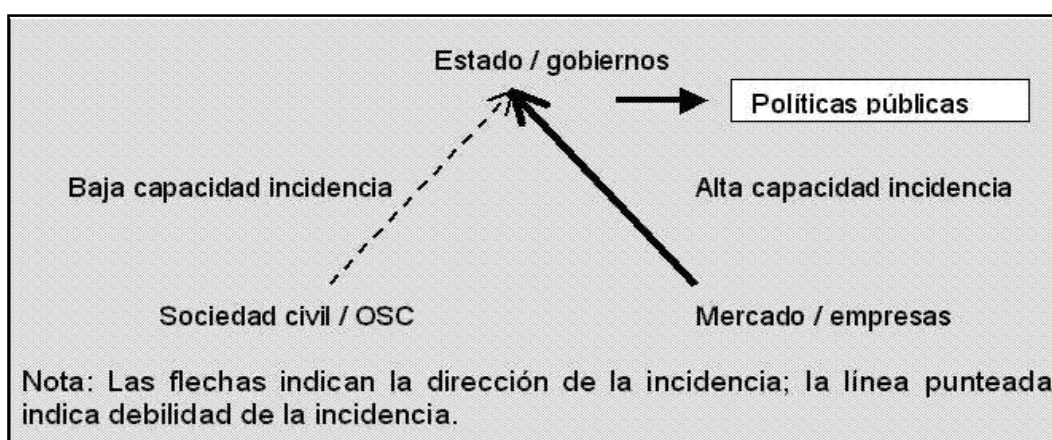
Estado / gobiernos

Políticas públicas

Baja capacidad incidencia

Alta capacidad incidencia

Sociedad civil / OSC

Mercado / empresas

Nota: Las flechas indican la dirección de la incidencia; la línea punteada indica debilidad de la incidencia.